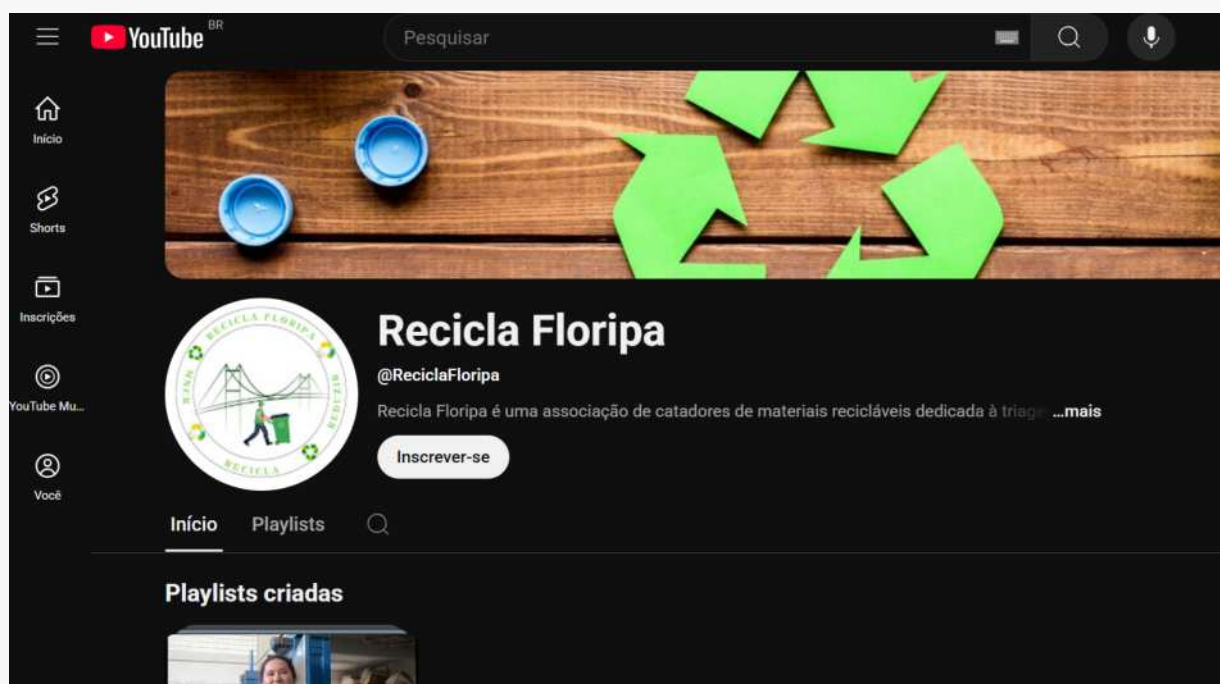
YouTube BR

Pesquisar

Início

Shorts

Inscrições

YouTube Mu...

Você

RECICLA FLORIPA

RECICLA

Recicla Floripa

@ReciclaFloripa

Recicla Floripa é uma associação de catadores de materiais recicláveis dedicada à triag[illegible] ...mais

Inscrever-se

Início Playlists

Playlists criadas